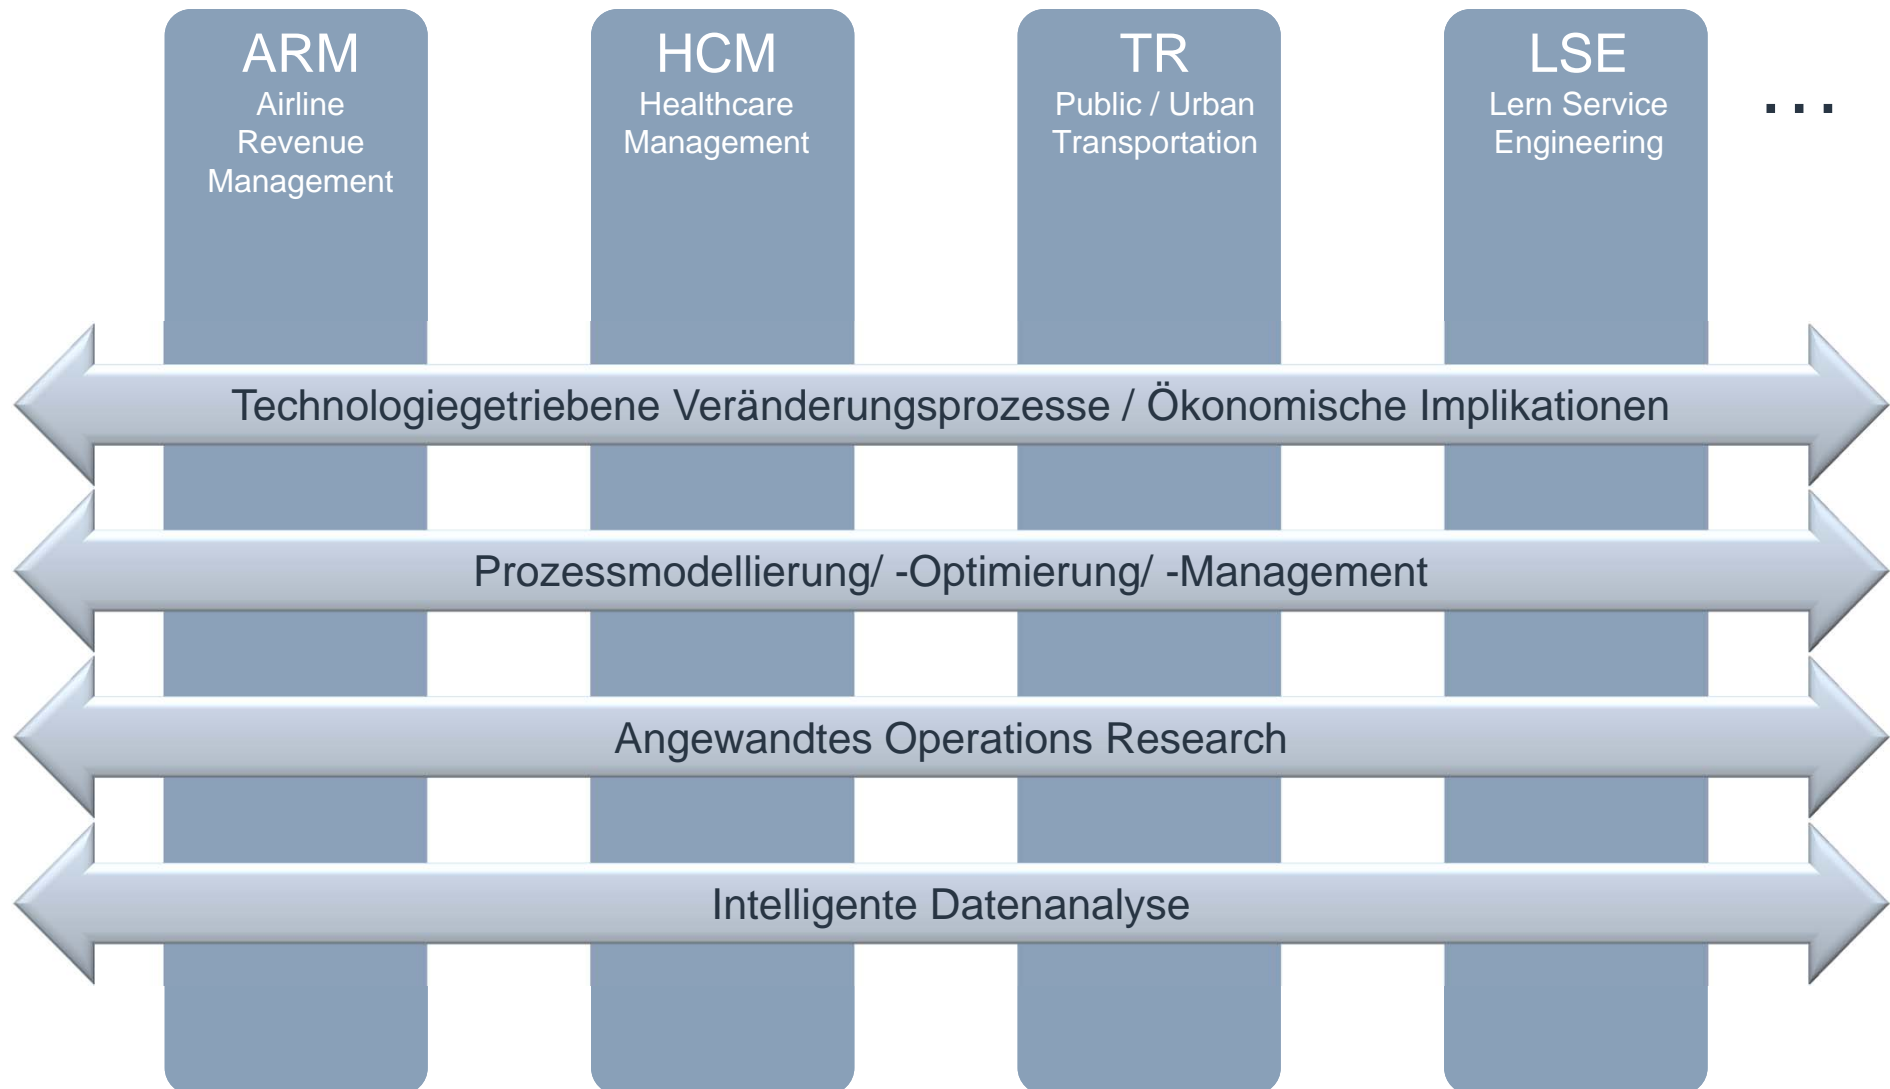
ARM
Airline Revenue Management

HCM
Healthcare Management

TR
Public / Urban Transportation

LSE
Lern Service Engineering

...

Technologiegetriebene Veränderungsprozesse / Ökonomische Implikationen

Prozessmodellierung/ -Optimierung/ -Management

Angewandtes Operations Research

Intelligente Datenanalyse